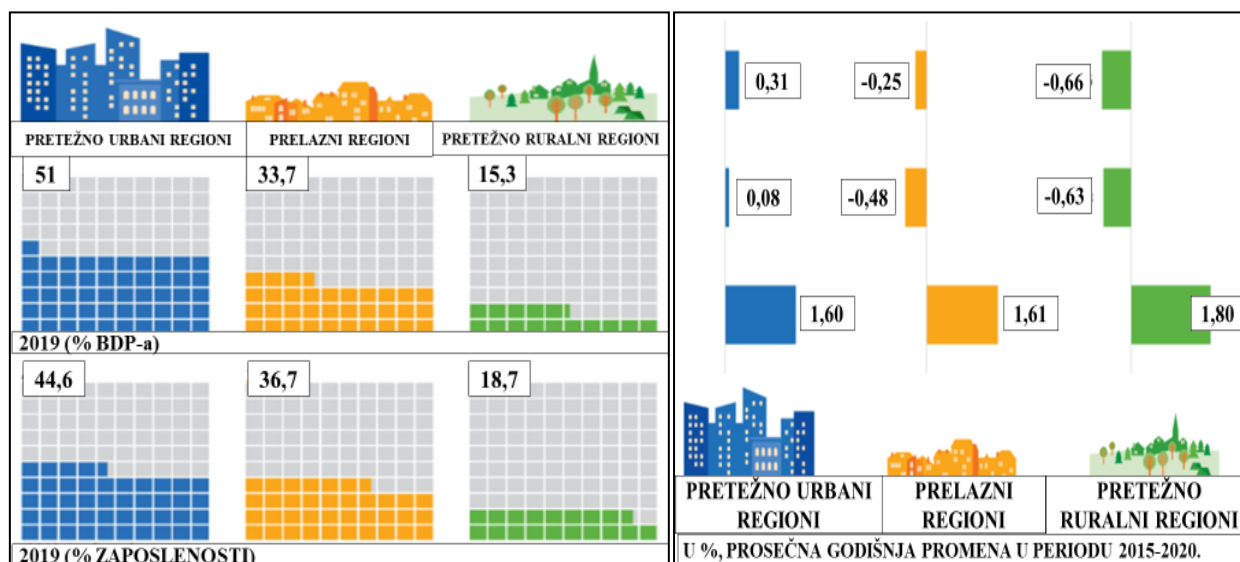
PRETEŽNO URBANI REGIONI

PRELAZNI REGIONI

PRETEŽNO RURALNI REGIONI

51

33,7

15,3

2019 (% BDP-a)

44,6

36,7

18,7

2019 (% ZAPOSLENOSTI)

0,31

-0,25

-0,66

0,08

-0,48

-0,63

1,60

1,61

1,80

| PRETEŽNO URBANI REGIONI | PRELAZNI REGIONI | PRETEŽNO RURALNI REGIONI |
|---|---|---|

U %, PROSEČNA GODIŠNJA PROMENA U PERIODU 2015-2020.